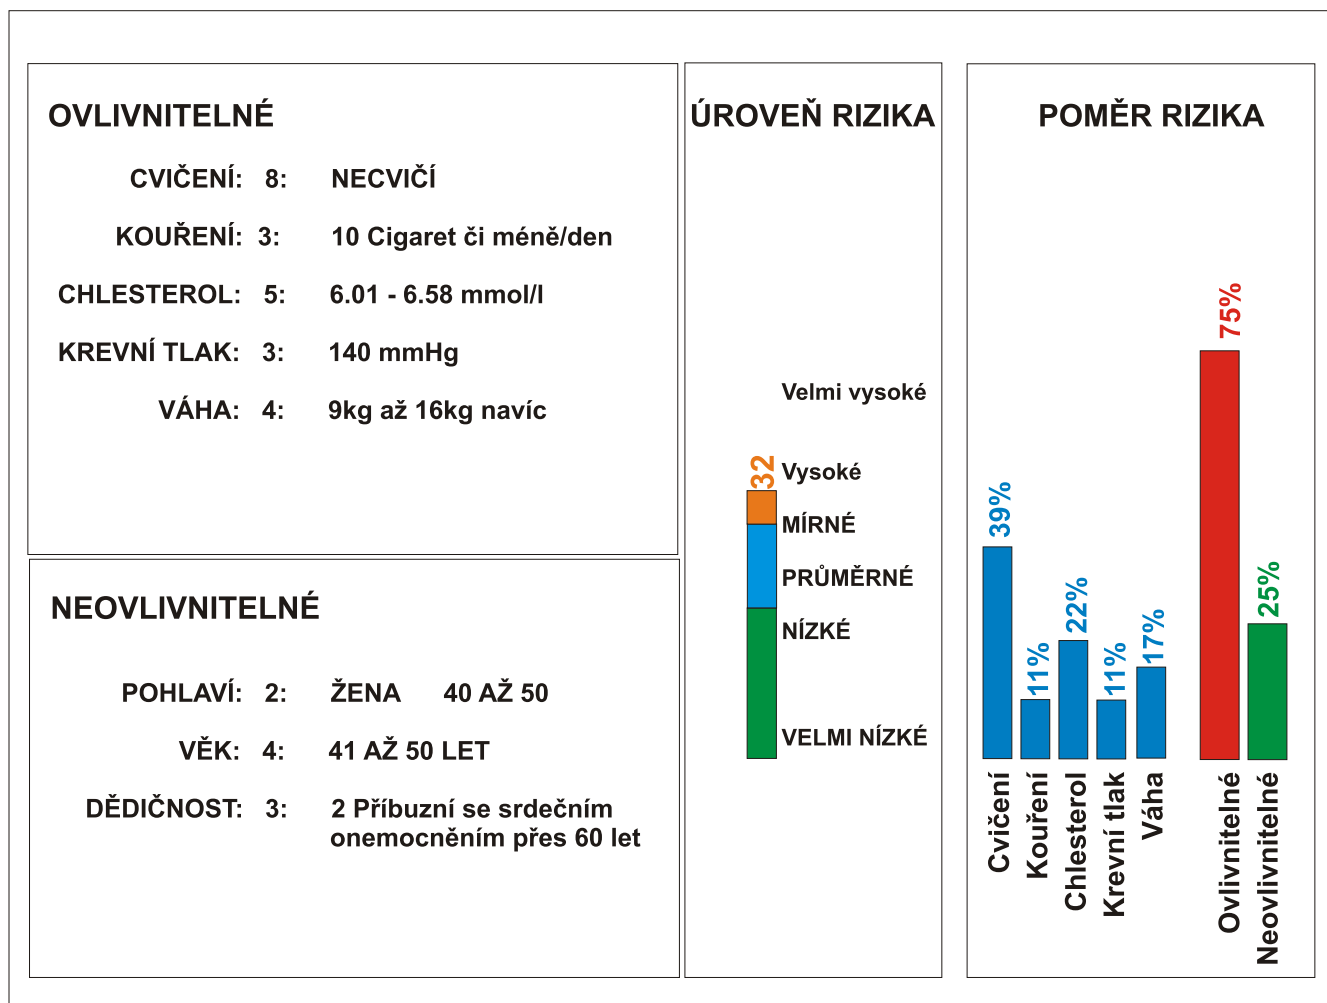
OVLIVNITELNÉ

CVIČENÍ: 8: NECVIČÍ

KOUŘENÍ: 3: 10 Cigaret či méně/den

CHLESTEROL: 5: 6.01 - 6.58 mmol/l

KREVNÍ TLAK: 3: 140 mmHg

VÁHA: 4: 9kg až 16kg navíc

NEOVLIVNITELNÉ

POHLAVÍ: 2: ŽENA 40 AŽ 50

VĚK: 4: 41 AŽ 50 LET

DĚDIČNOST: 3: 2 Příbuzní se srdečním onemocněním přes 60 let

ÚROVEŇ RIZIKA

Velmi vysoké

32

Vysoké

MÍRNÉ

PRŮMĚRNÉ

NÍZKÉ

VELMI NÍZKÉ

POMĚR RIZIKA

39%
11%
22%
11%
17%
75%
25%

Cvičení
Kouření
Chlesterol
Krevní tlak
Váha
Ovlivnitelné
Neovlivnitelné